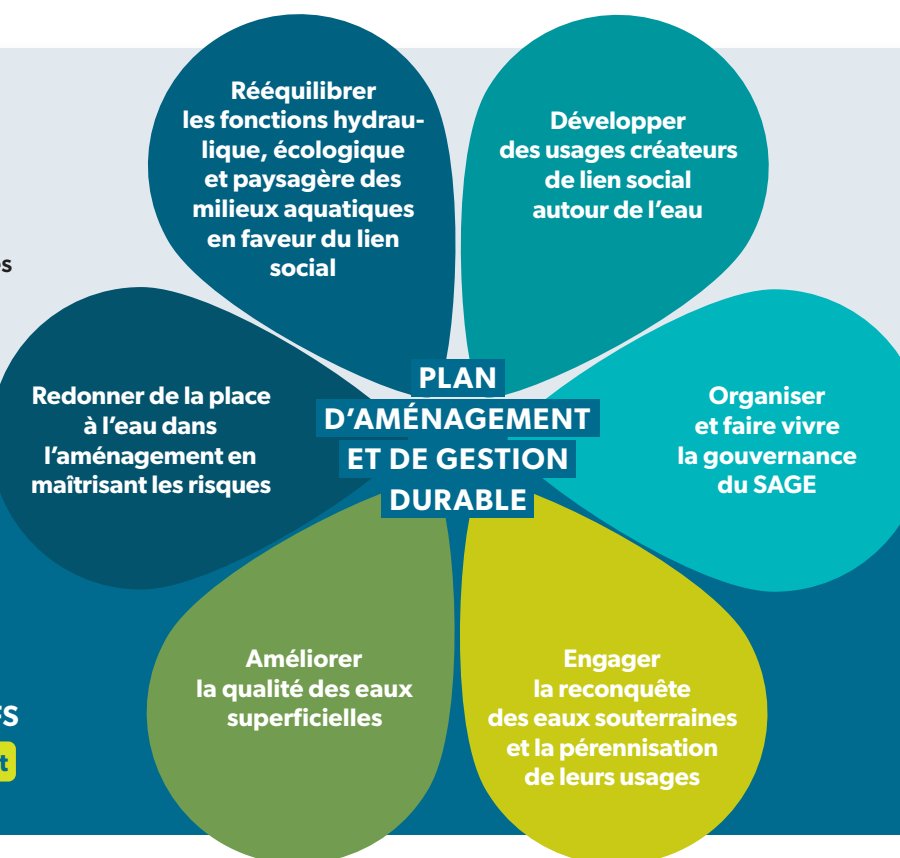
Rééquilibrer les fonctions hydraulique, écologique et paysagère des milieux aquatiques en faveur du lien social

Développer des usages créateurs de lien social autour de l'eau

s

Redonner de la place à l'eau dans l'aménagement en maîtrisant les risques

PLAN D'AMÉNAGEMENT ET DE GESTION DURABLE

Organiser et faire vivre la gouvernance du SAGE

Améliorer la qualité des eaux superficielles

Engager la reconquête des eaux souterraines et la pérennisation de leurs usages

ES

t